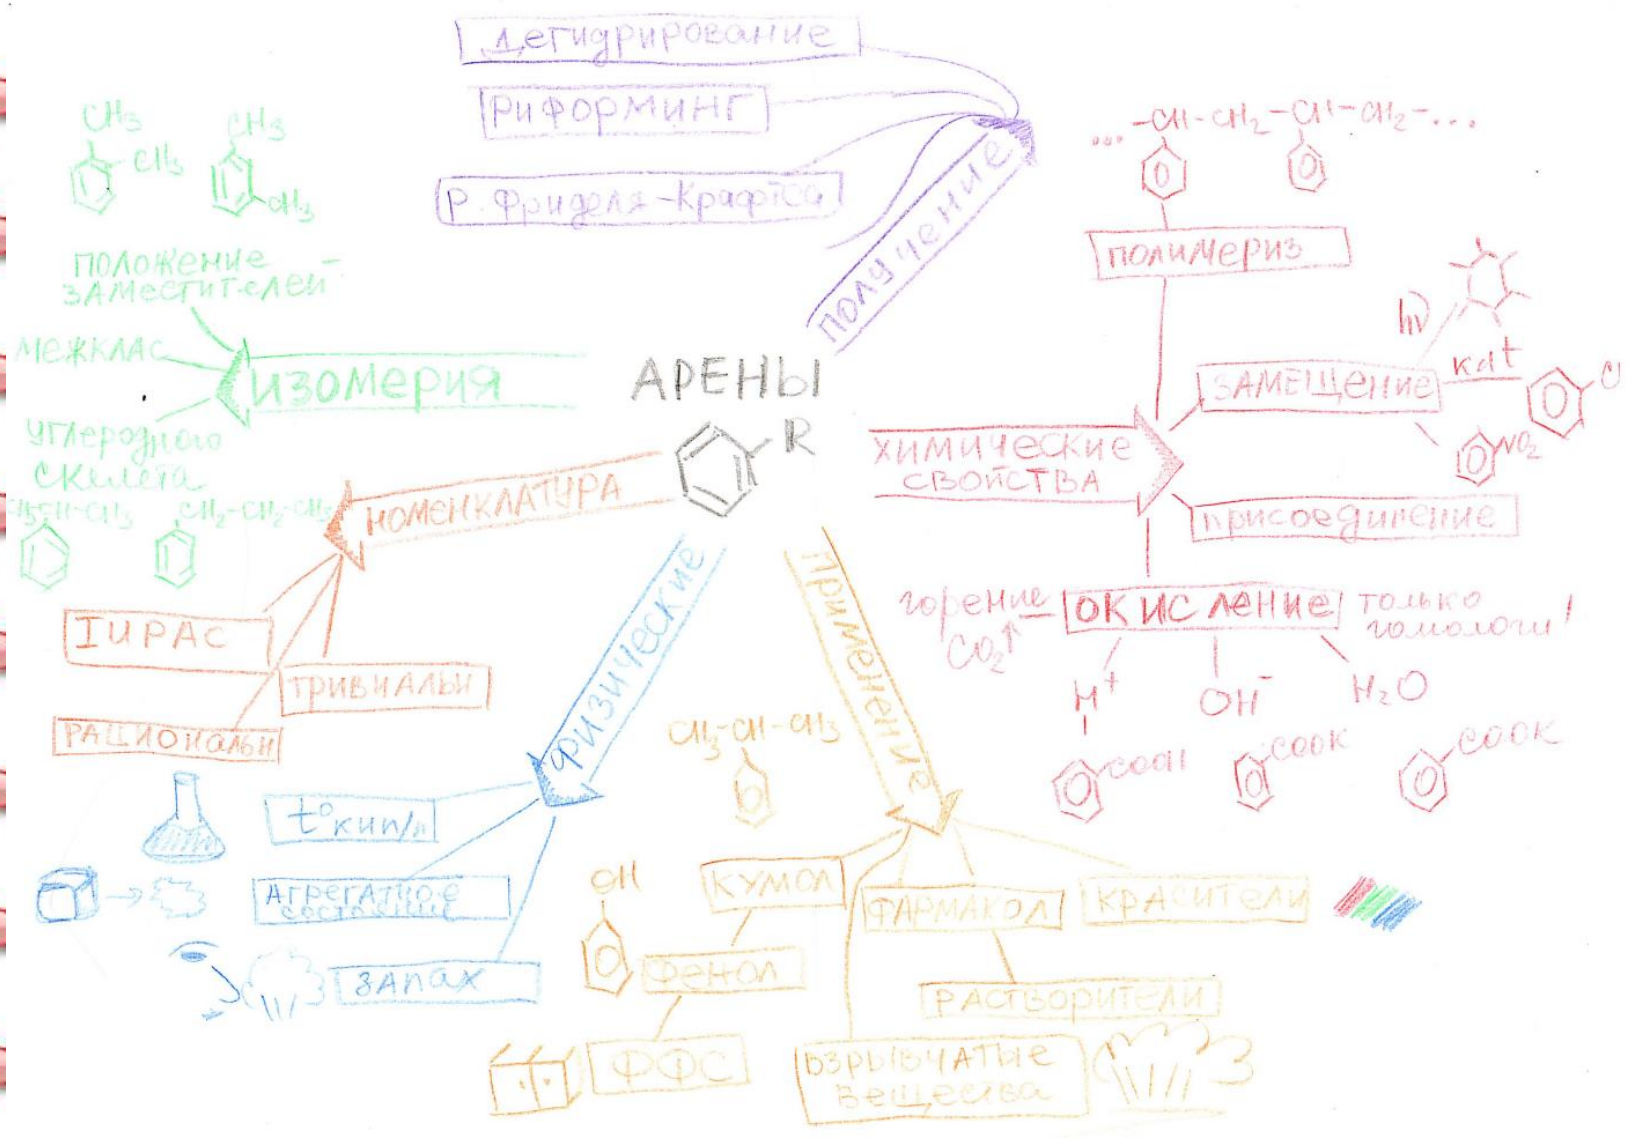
дегидрирование

Риформинг

Р. Фриделя-Крафтса

получение

$CH_3$ $CH_3$ $CH_3$ $CH_3$

положение заместит-елей

межклас

изомерия

углеродного скелета

$CH_2-CH_3$ $CH_2-CH_2-CH_3$

АРЕНЫ

R

номенклатура

IUPAC

тривиальн

рациональн

физические

$t°$кип/пл

агрегатное состояние

запах

применение

$CH_3-CH-CH_3$

кумол

OH

фенол

ФФС

фармакол

красители

растворители

взрывчатые вещества

...$-CH-CH_2-CH-CH_2-$...

полимериз

hv

kat

замещение

Cl

$NO_2$

химические свойства

присоединение

горение $CO_2\uparrow$

окисление

только гомологи!

$H^+$

$OH^-$

$H_2O$

COOH

COOK

COOK